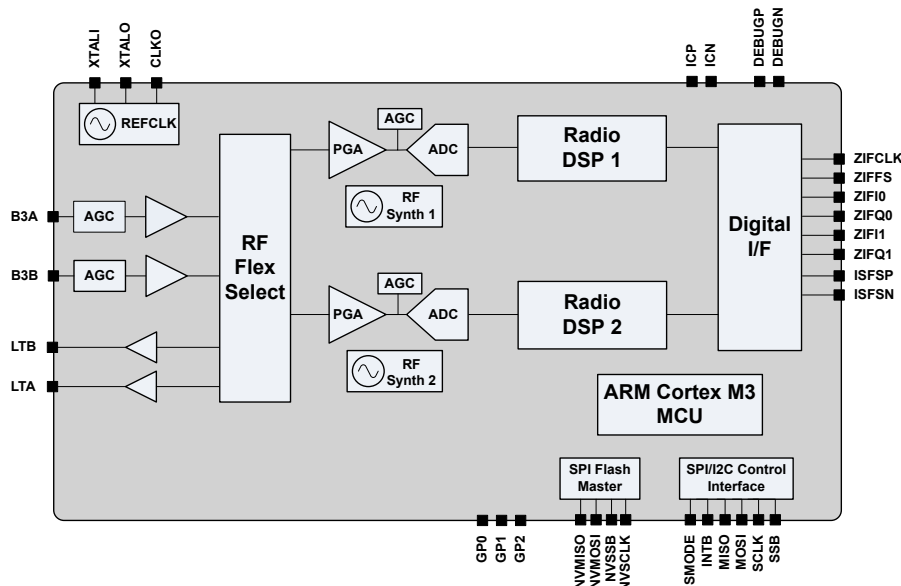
XTALI
XTALO
CLKO
ICP
ICN
DEBUGP
DEBUGN

REFCLK

AGC

PGA

ADC

Radio DSP 1

RF Synth 1

B3A
AGC

B3B
AGC

RF Flex Select

Digital I/F

ZIFCLK
ZIFFS
ZIFI0
ZIFQ0
ZIFI1
ZIFQ1
ISFSP
ISFSN

AGC

PGA

ADC

Radio DSP 2

LTB

RF Synth 2

LTA

ARM Cortex M3 MCU

SPI Flash Master

SPI/I2C Control Interface

GP0
GP1
GP2
NVMISO
NVMOSI
NVSSB
NVSCLK
SMODE
INTB
MISO
MOSI
SCLK
SSB